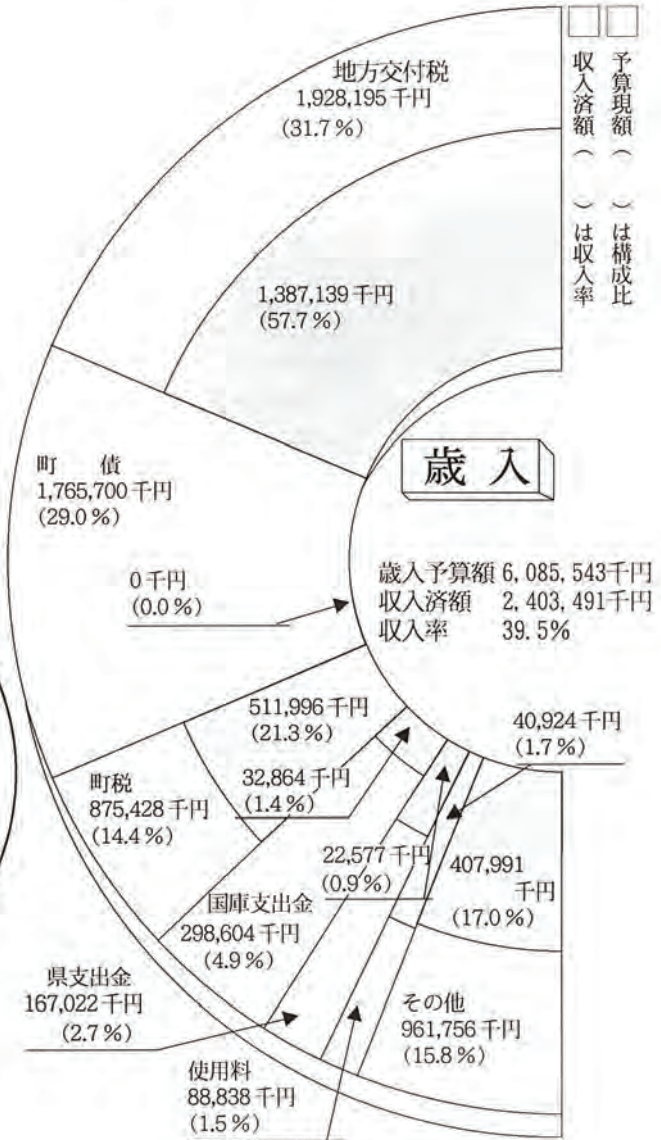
予算現額（　）は構成比
収入済額（　）は収入率

地方交付税
1,928,195千円
(31.7％)

1,387,139千円
(57.7％)

歳入

町　債
1,765,700千円
(29.0％)

0千円
(0.0％)

歳入予算額 6,085,543千円
収入済額 2,403,491千円
収入率 39.5%

511,996千円
(21.3％)

40,924千円
(1.7％)

町税
875,428千円
(14.4％)

32,864千円
(1.4％)

22,577千円
(0.9％)

407,991
千円
(17.0％)

国庫支出金
298,604千円
(4.9％)

県支出金
167,022千円
(2.7％)

その他
961,756千円
(15.8％)

使用料
88,838千円
(1.5％)